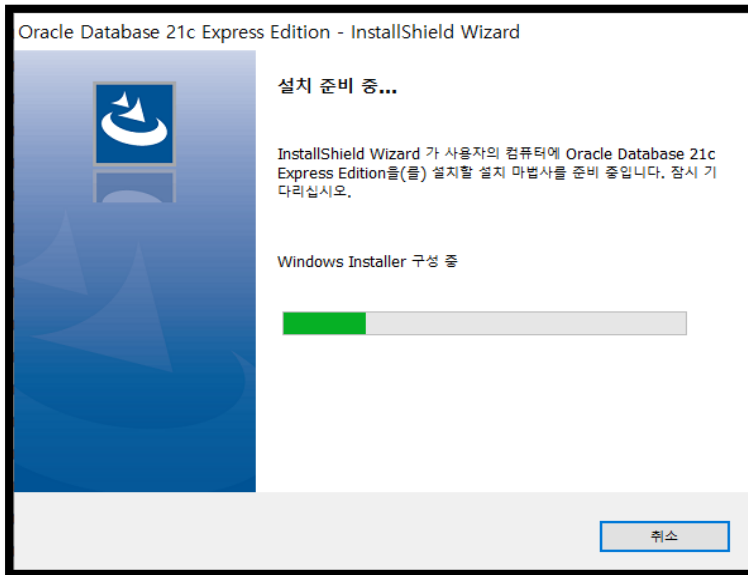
Oracle Database 21c Express Edition - InstallShield Wizard

설치 준비 중...

InstallShield Wizard 가 사용자의 컴퓨터에 Oracle Database 21c Express Edition을(를) 설치할 설치 마법사를 준비 중입니다. 잠시 기다리십시오.

Windows Installer 구성 중

취소